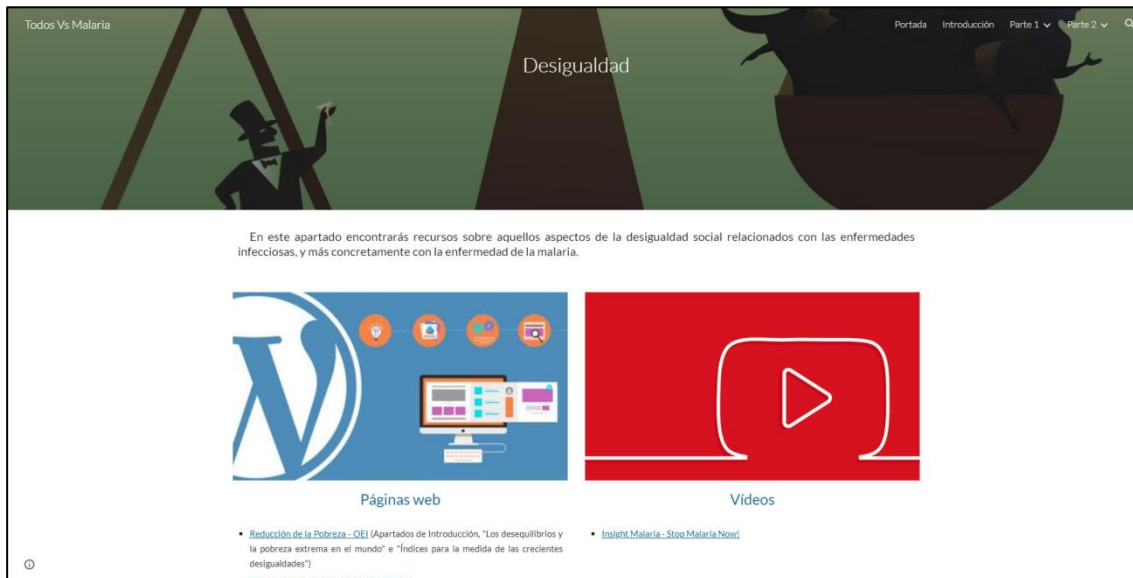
Todos Vs Malaria

Portada Introducción Parte 1 Parte 2

Desigualdad

En este apartado encontrarás recursos sobre aquellos aspectos de la desigualdad social relacionados con las enfermedades infecciosas, y más concretamente con la enfermedad de la malaria.

Páginas web

Vídeos

• Reducción de la Pobreza - OEI (Apartados de Introducción, "Los desequilibrios y la pobreza extrema en el mundo" e "Índices para la medida de las crecientes desigualdades")

• Insight Malaria - Stop Malaria Now!